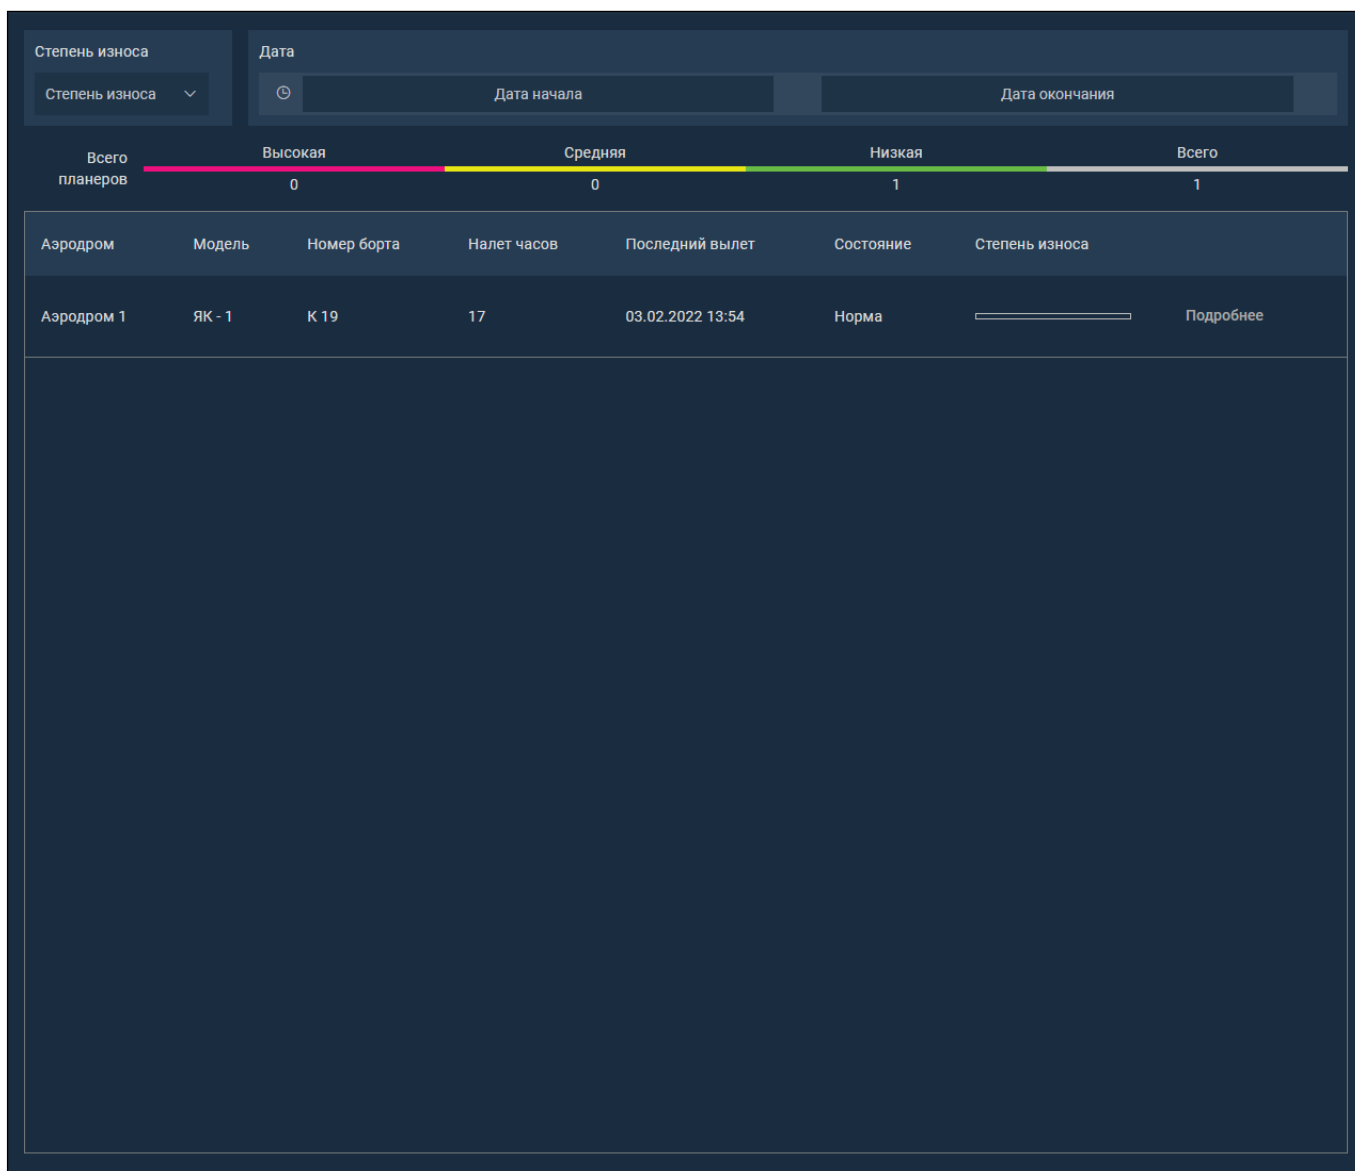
Степень износа

Степень износа

Дата

Дата начала

Дата окончания

Всего планеров

| Высокая | Средняя | Низкая | Всего |
|---|---|---|---|
| 0 | 0 | 1 | 1 |

| Аэродром | Модель | Номер борта | Налет часов | Последний вылет | Состояние | Степень износа | |
|---|---|---|---|---|---|---|---|
| Аэродром 1 | ЯК - 1 | К 19 | 17 | 03.02.2022 13:54 | Норма | | Подробнее |